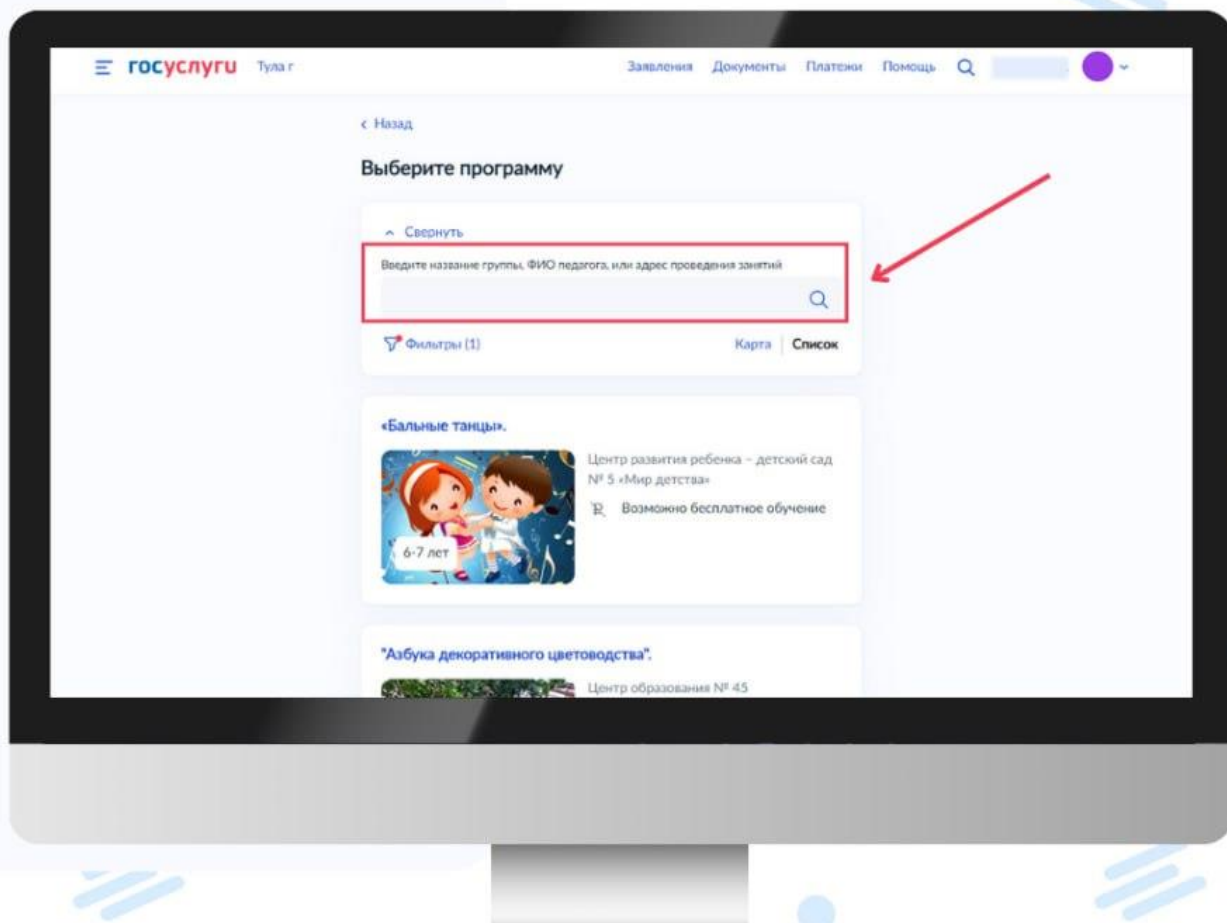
госуслуги Тула г

Заявления Документы Платежи Помощь

‹ Назад

Выберите программу

^ Свернуть

Введите название группы, ФИО педагога, или адрес проведения занятий

Фильтры (1)

Карта Список

«Бальные танцы».

6-7 лет

Центр развития ребенка – детский сад № 5 «Мир детства»

Возможно бесплатное обучение

"Азбука декоративного цветоводства".

Центр образования № 45